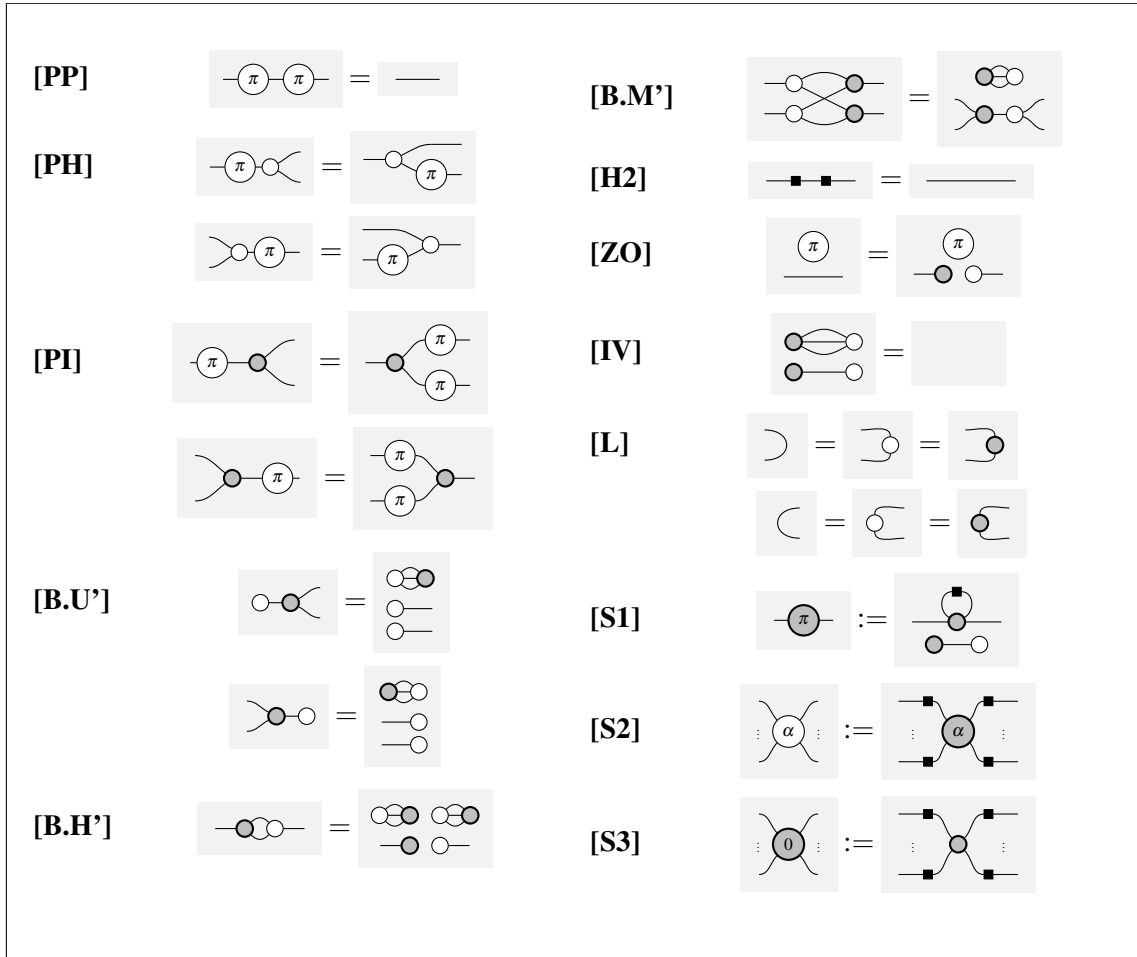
[PP] $\pi$ $\pi$ =

[PH] $\pi$ = $\pi$

$\pi$ = $\pi$

[PI] $\pi$ = $\pi$ $\pi$

$\pi$ = $\pi$ $\pi$

[B.U'] =

=

[B.H'] =

[B.M'] =

[H2] =

[ZO] $\pi$ = $\pi$

[IV] =

[L] = =

= =

[S1] $\pi$ :=

[S2] $\alpha$ := $\alpha$

[S3] 0 :=